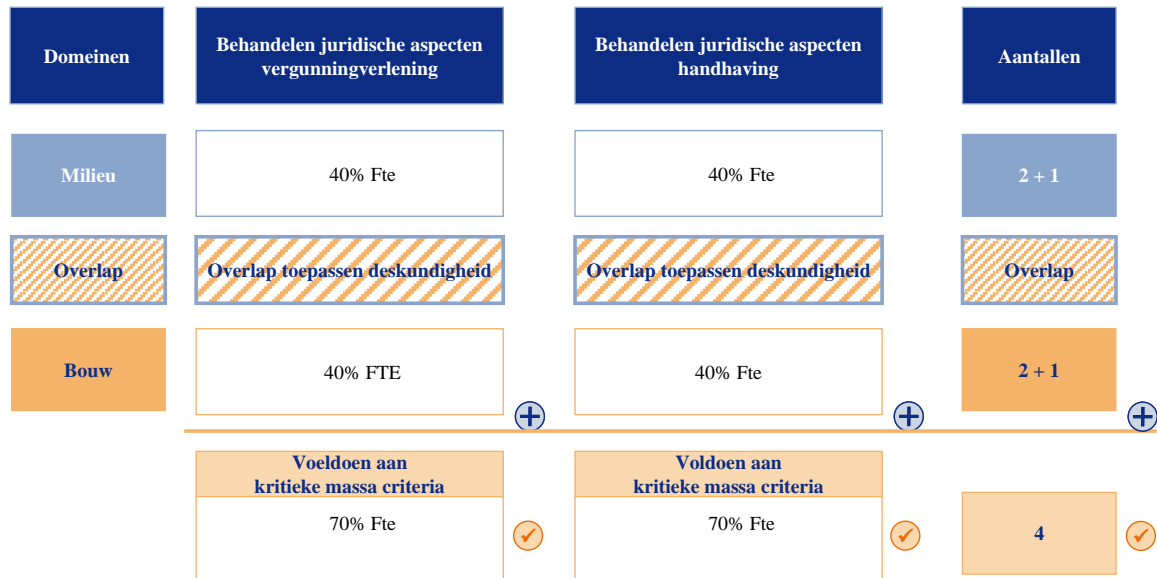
| Domeinen | Behandelen juridische aspecten vergunningverlening | Behandelen juridische aspecten handhaving | Aantallen |
|---|---|---|---|
| Milieu | 40% Fte | 40% Fte | 2 + 1 |
| Overlap | Overlap toepassen deskundigheid | Overlap toepassen deskundigheid | Overlap |
| Bouw | 40% FTE | 40% Fte | 2 + 1 |
| | Voeldoen aan kritieke massa criteria 70% Fte | Voldoen aan kritieke massa criteria 70% Fte | 4 |